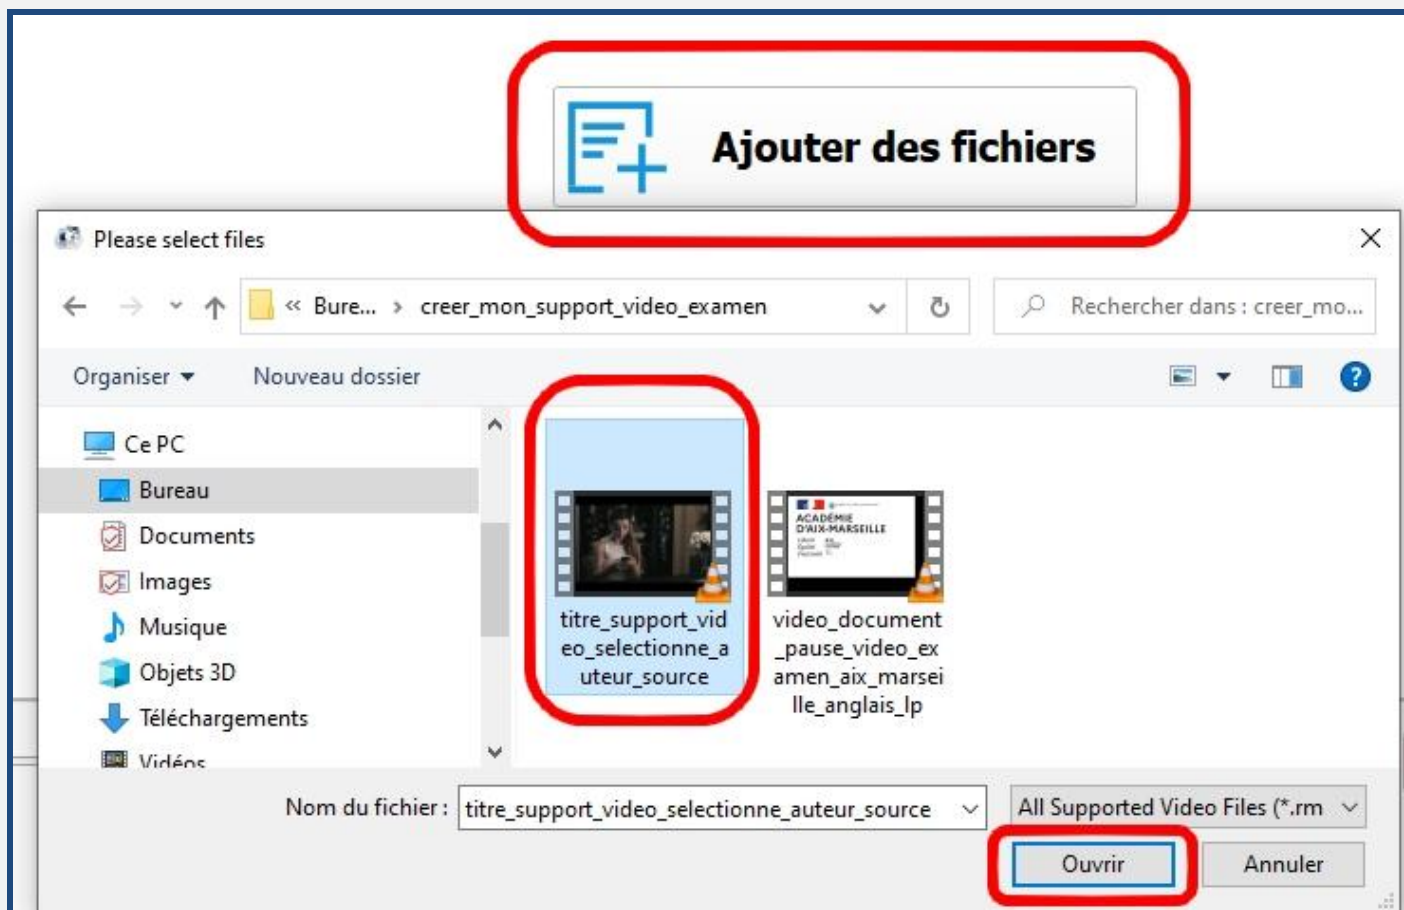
Ajouter des fichiers

Please select files

« Bure... › creer_mon_support_video_examen

Rechercher dans : creer_mo...

Organiser ▾ Nouveau dossier

Ce PC
Bureau
Documents
Images
Musique
Objets 3D
Téléchargements
Vidéos

ACADÉMIE D'AIX-MARSEILLE

titre_support_video_selectionne_auteur_source

video_document_pause_video_examen_aix_marseille_anglais_lp

Nom du fichier : titre_support_video_selectionne_auteur_source

All Supported Video Files (*.rm

Ouvrir

Annuler